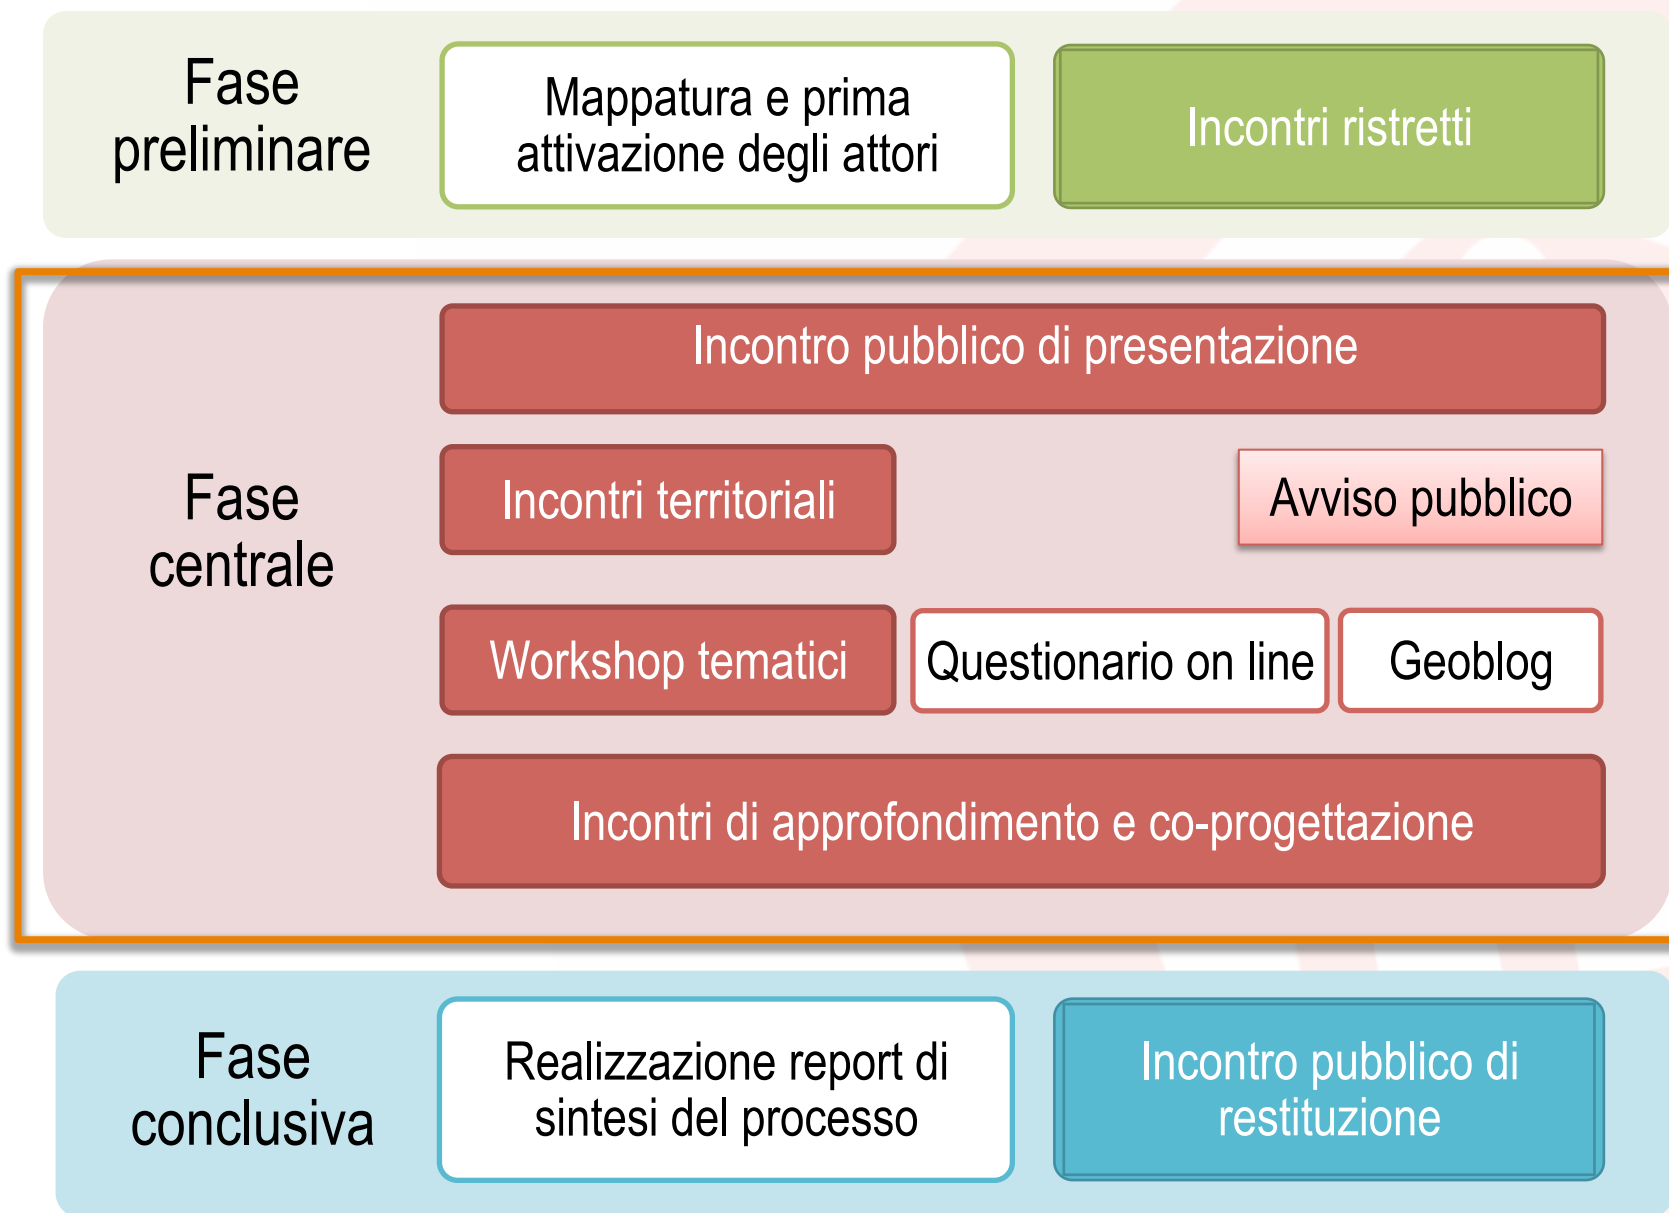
Fase preliminare

Mappatura e prima attivazione degli attori

Incontri ristretti

Fase centrale

Incontro pubblico di presentazione

Incontri territoriali

Avviso pubblico

Workshop tematici

Questionario on line

Geoblog

Incontri di approfondimento e co-progettazione

Fase conclusiva

Realizzazione report di sintesi del processo

Incontro pubblico di restituzione